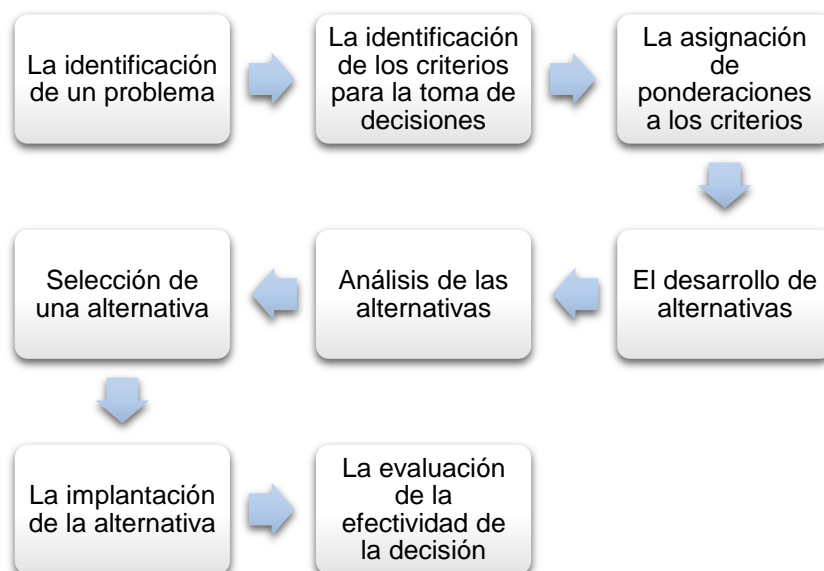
La identificación de un problema

La identificación de los criterios para la toma de decisiones

La asignación de ponderaciones a los criterios

El desarrollo de alternativas

Análisis de las alternativas

Selección de una alternativa

La implantación de la alternativa

La evaluación de la efectividad de la decisión